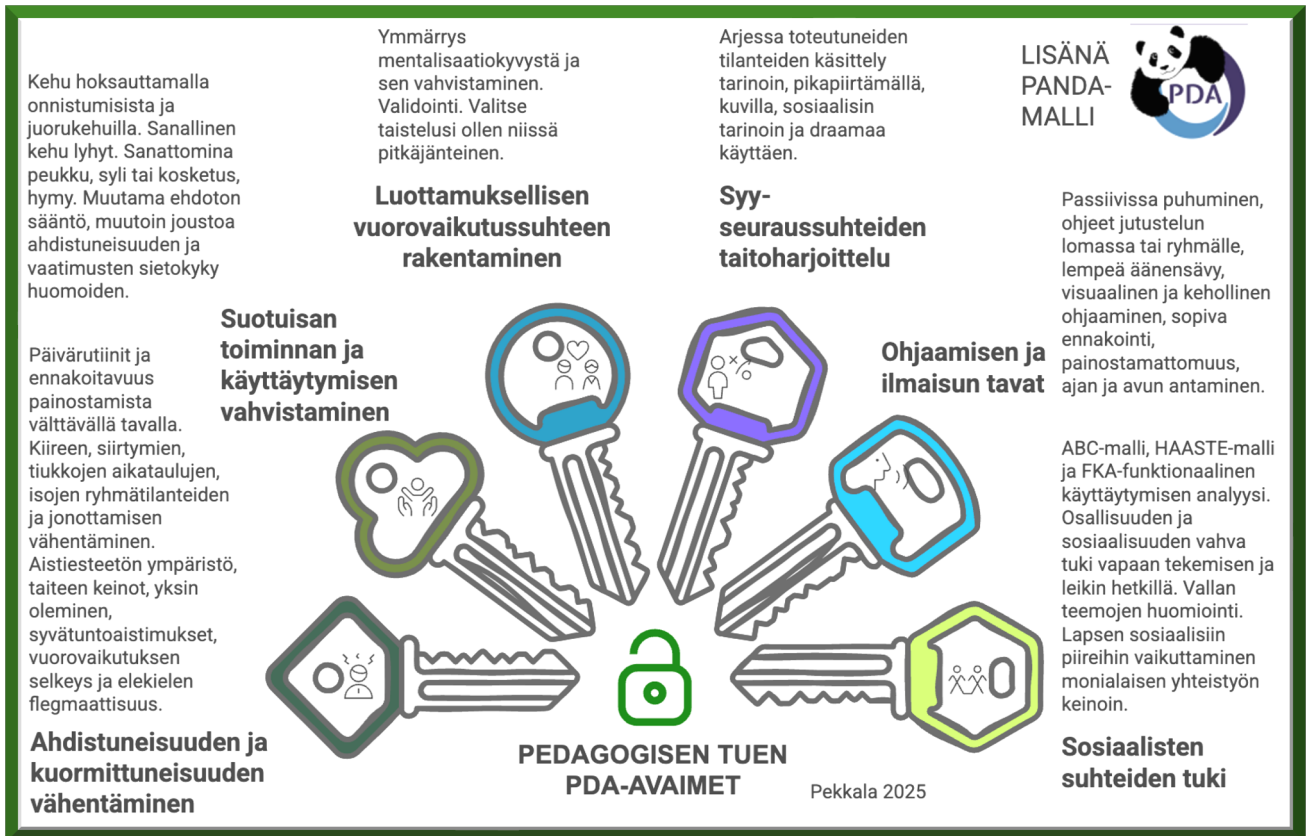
Kehu hoksauttamalla onnistumisista ja juorukehuilla. Sanallinen kehu lyhyt. Sanattomina peukku, syli tai kosketus, hymy. Muutama ehdoton sääntö, muutoin joustoa ahdistuneisuuden ja vaatimusten sietokyky huomoiden.

Ymmärrys mentalisaatiokyvystä ja sen vahvistaminen. Validointi. Valitse taistelusi ollen niissä pitkäjänteinen.

Luottamuksellisen vuorovaikutussuhteen rakentaminen

Arjessa toteutuneiden tilanteiden käsittely tarinoin, pikapiirtämällä, kuvilla, sosiaalisin tarinoin ja draamaa käyttäen.

Syy-seuraussuhteiden taitoharjoittelu

LISÄNÄ PANDA-MALLI

PDA

Passiivissa puhuminen, ohjeet jutustelun lomassa tai ryhmälle, lempeä äänensävy, visuaalinen ja kehollinen ohjaaminen, sopiva ennakointi, painostamattomuus, ajan ja avun antaminen.

Ohjaamisen ja ilmaisun tavat

Suotuisan toiminnan ja käyttäytymisen vahvistaminen

Päivärutiinit ja ennakoitavuus painostamista välttävällä tavalla. Kiireen, siirtymien, tiukkojen aikataulujen, isojen ryhmätilanteiden ja jonottamisen vähentäminen. Aistiesteetön ympäristö, taiteen keinot, yksin oleminen, syvätuntoaistimukset, vuorovaikutuksen selkeys ja elekielen flegmaattisuus.

ABC-malli, HAASTE-malli ja FKA-funktionaalinen käyttäytymisen analyysi. Osallisuuden ja sosiaalisuuden vahva tuki vapaan tekemisen ja leikin hetkillä. Vallan teemojen huomiointi. Lapsen sosiaalisiin piireihin vaikuttaminen monialaisen yhteistyön keinoin.

Ahdistuneisuuden ja kuormittuneisuuden vähentäminen

PEDAGOGISEN TUEN PDA-AVAIMET

Pekkala 2025

Sosiaalisten suhteiden tuki